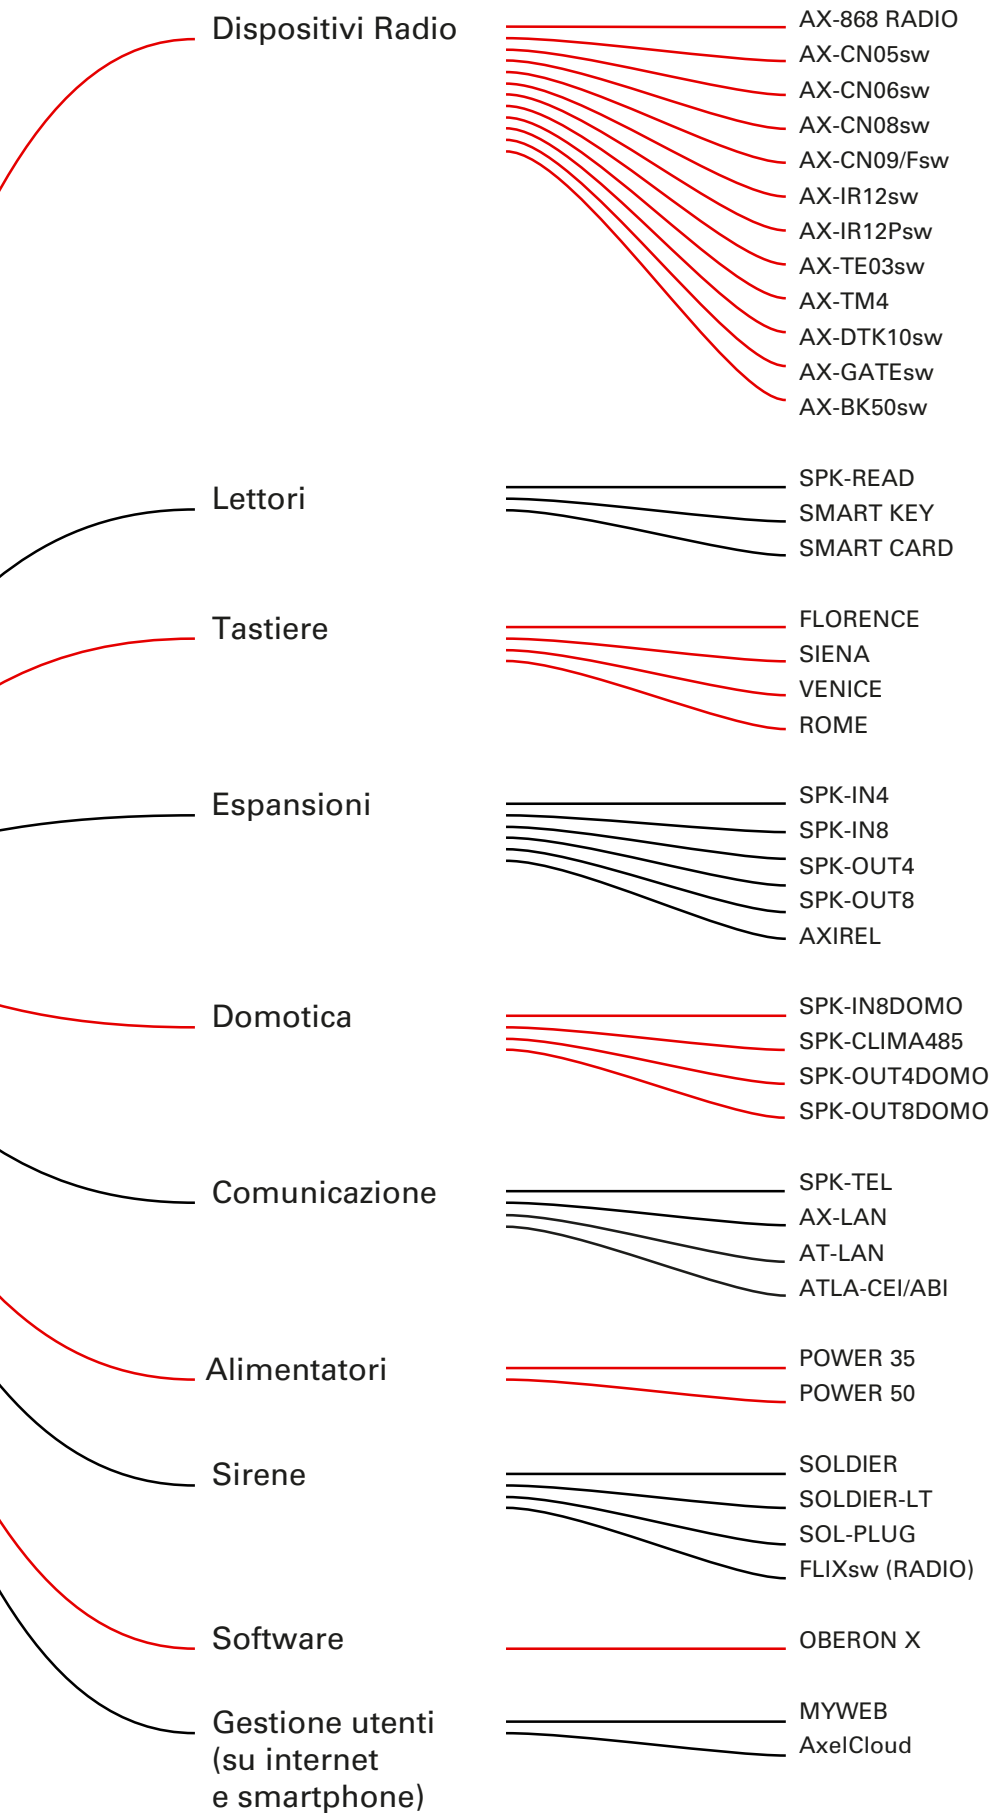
Dispositivi Radio

AX-868 RADIO
AX-CN05sw
AX-CN06sw
AX-CN08sw
AX-CN09/Fsw
AX-IR12sw
AX-IR12Psw
AX-TE03sw
AX-TM4
AX-DTK10sw
AX-GATEsw
AX-BK50sw

Lettori

SPK-READ
SMART KEY
SMART CARD

Tastiere

FLORENCE
SIENA
VENICE
ROME

Espansioni

SPK-IN4
SPK-IN8
SPK-OUT4
SPK-OUT8
AXIREL

Domotica

SPK-IN8DOMO
SPK-CLIMA485
SPK-OUT4DOMO
SPK-OUT8DOMO

Comunicazione

SPK-TEL
AX-LAN
AT-LAN
ATLA-CEI/ABI

Alimentatori

POWER 35
POWER 50

Sirene

SOLDIER
SOLDIER-LT
SOL-PLUG
FLIXsw (RADIO)

Software

OBERON X

Gestione utenti (su internet e smartphone)

MYWEB
AxelCloud